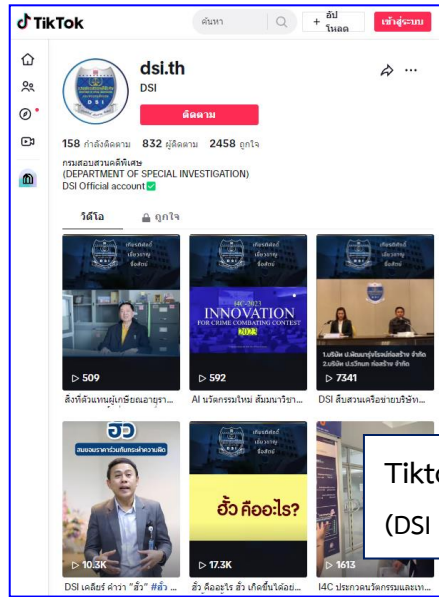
TikTok
ค้นหา
+ อัปโหลด
เข้าสู่ระบบ

dsi.th
DSI
ติดตาม

158 กำลังติดตาม 832 ผู้ติดตาม 2458 ถูกใจ
กรมสอบสวนคดีพิเศษ
(DEPARTMENT OF SPECIAL INVESTIGATION)
DSI Official account ✅

วิดีโอ
ถูกใจ

เกียรติศักดิ์ เชี่ยวชาญ ซื่อสัตย์
▷ 509
สิ่งที่ตัวแทนผู้เกษียณอายุรา...

I4C-2023 INNOVATION FOR CRIME COMBATING CONTEST
▷ 592
AI นวัตกรรมใหม่ สัมมนาวิชา...

เกียรติศักดิ์ เชี่ยวชาญ ซื่อสัตย์
1.บริษัท ป.พัฒนารุ่งโรจน์ก่อสร้าง จำกัด
2.บริษัท ป.รวีกนก ก่อสร้าง จำกัด
▷ 7341
DSI สืบสวนเครือข่ายบริษัท...

ฮั้ว
สมยอมราคาในการเสนอราคา
▷ 10.3K
DSI เคลียร์ คำว่า "ฮั้ว" #ฮั้ว ...

เกียรติศักดิ์ เชี่ยวชาญ ซื่อสัตย์
ฮั้ว คืออะไร?
▷ 17.3K
ฮั้ว คืออะไร ฮั้ว เกิดขึ้นได้อย...

▷ 1613
I4C ประกวดนวัตกรรมและเท...

Tikt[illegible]
(DSI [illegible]